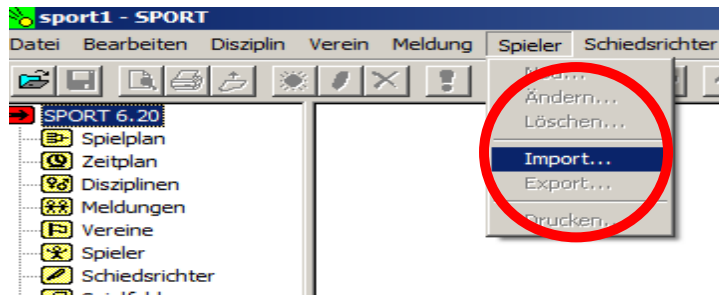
sport1 - SPORT

Datei Bearbeiten Disziplin Verein Meldung Spieler Schiedsrichter

Neu...
Ändern...
Löschen...
Import...
Export...
Drucken...

SPORT 6.20
Spielplan
Zeitplan
Disziplinen
Meldungen
Vereine
Spieler
Schiedsrichter
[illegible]